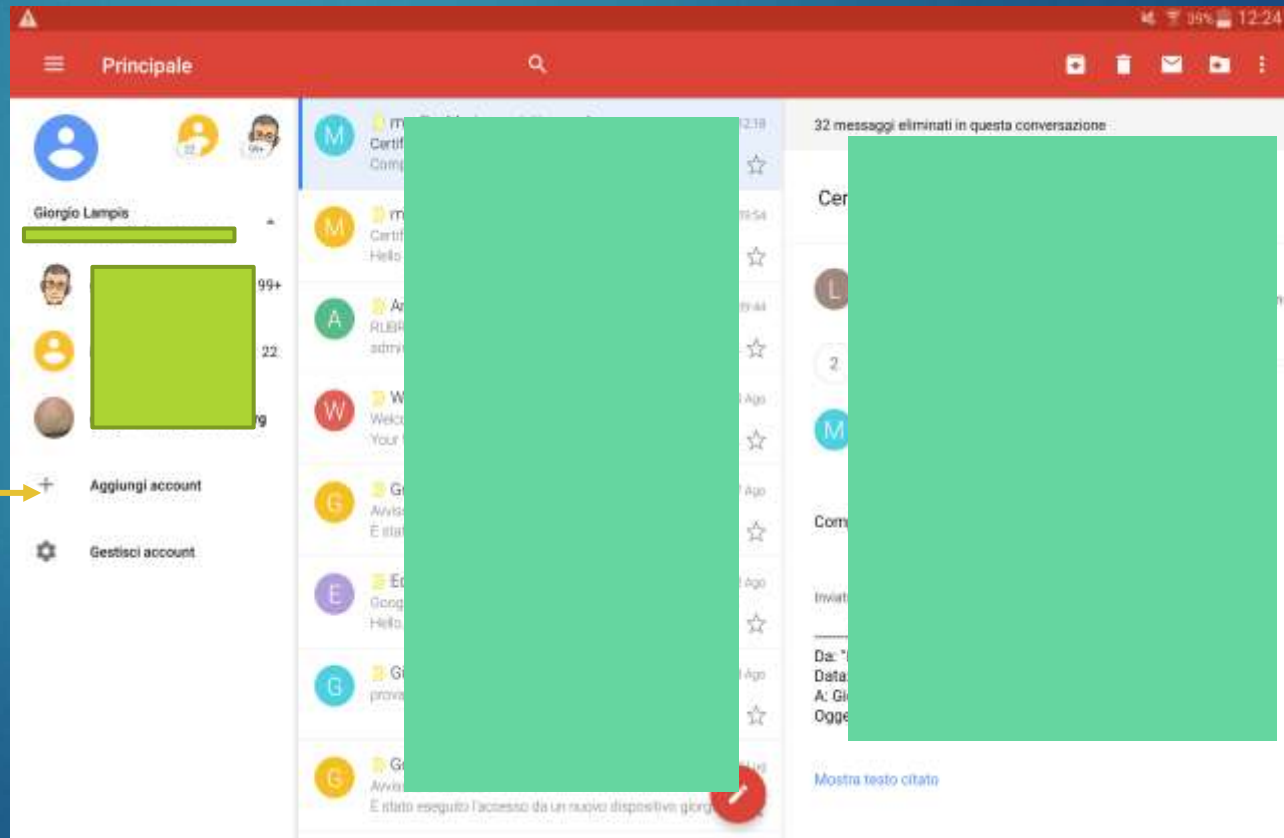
39% 12:24

Principale

22 99+

Giorgio Lampis

99+

22

79

Aggiungi account

Gestisci account

M m 12:18
Certif
Comp

M m 10:54
Certif
Hello

A Ar 19:44
RUBR
admi

W W Ago
Welco
Your

G Go 7 Ago
Avvis
È stat

E Ed Ago
Goog
Hello

G Gi Ago
prova

G Go
Avvis
È stato eseguito l'accesso da un nuovo dispositivo giorg

32 messaggi eliminati in questa conversazione

Cer

L

2

M

Com

Inviat

Da: "
Data:
A: Gi
Ogge

Mostra testo citato